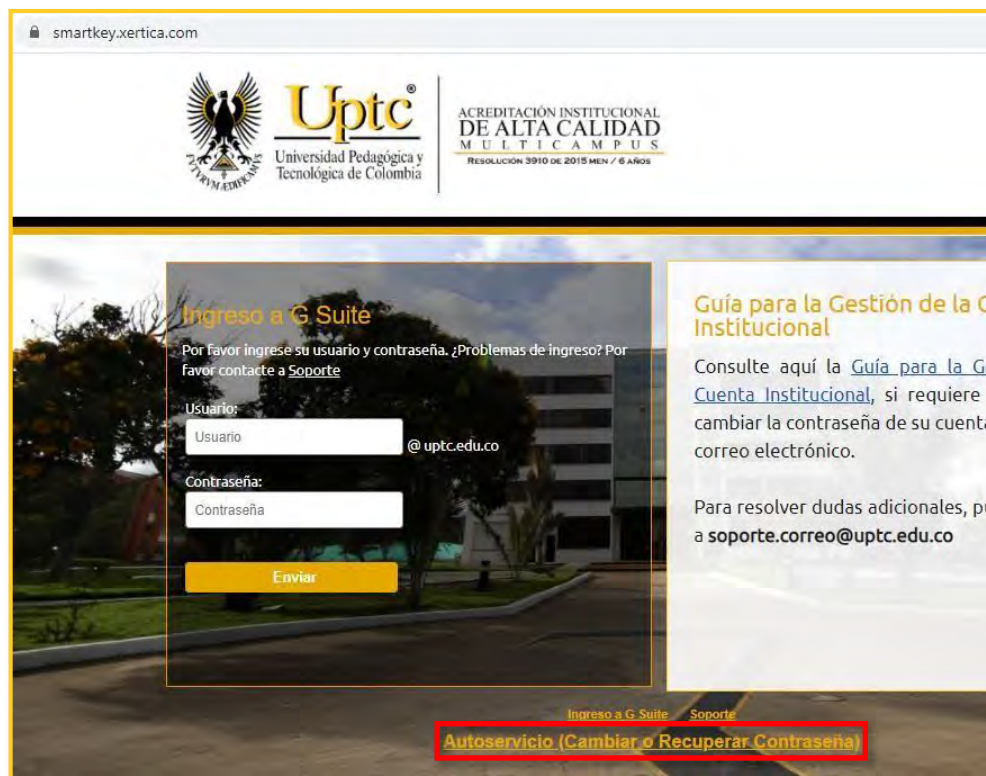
smartkey.xertica.com

Uptc®
Universidad Pedagógica y Tecnológica de Colombia
FVTVRVM ÆDIFICAMVS

ACREDITACIÓN INSTITUCIONAL
DE ALTA CALIDAD
MULTICAMPUS
RESOLUCIÓN 3910 DE 2015 MEN / 6 AÑOS

Ingreso a G Suite

Por favor ingrese su usuario y contraseña. ¿Problemas de ingreso? Por favor contacte a Soporte

Usuario:
Usuario
@ uptc.edu.co

Contraseña:
Contraseña

Enviar

Guía para la Gestión de la C
Institucional

Consulte aquí la Guía para la G
Cuenta Institucional, si requiere
cambiar la contraseña de su cuenta
correo electrónico.

Para resolver dudas adicionales, pu
a soporte.correo@uptc.edu.co

Ingreso a G Suite Soporte
Autoservicio (Cambiar o Recuperar Contraseña)